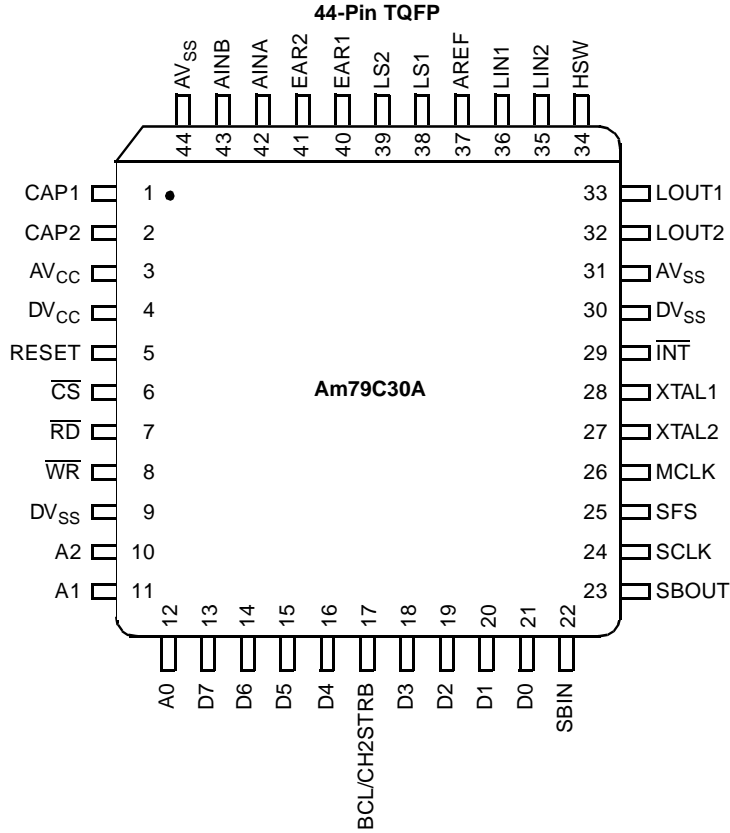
44-Pin TQFP

$AV_{SS}$ 44
AINB 43
AINA 42
EAR2 41
EAR1 40
LS2 39
LS1 38
AREF 37
LIN1 36
LIN2 35
HSW 34

CAP1 1
CAP2 2
$AV_{CC}$ 3
$DV_{CC}$ 4
RESET 5
$\overline{CS}$ 6
$\overline{RD}$ 7
$\overline{WR}$ 8
$DV_{SS}$ 9
A2 10
A1 11

Am79C30A

33 LOUT1
32 LOUT2
31 $AV_{SS}$
30 $DV_{SS}$
29 $\overline{INT}$
28 XTAL1
27 XTAL2
26 MCLK
25 SFS
24 SCLK
23 SBOUT

12 A0
13 D7
14 D6
15 D5
16 D4
17 BCL/CH2STRB
18 D3
19 D2
20 D1
21 D0
22 SBIN